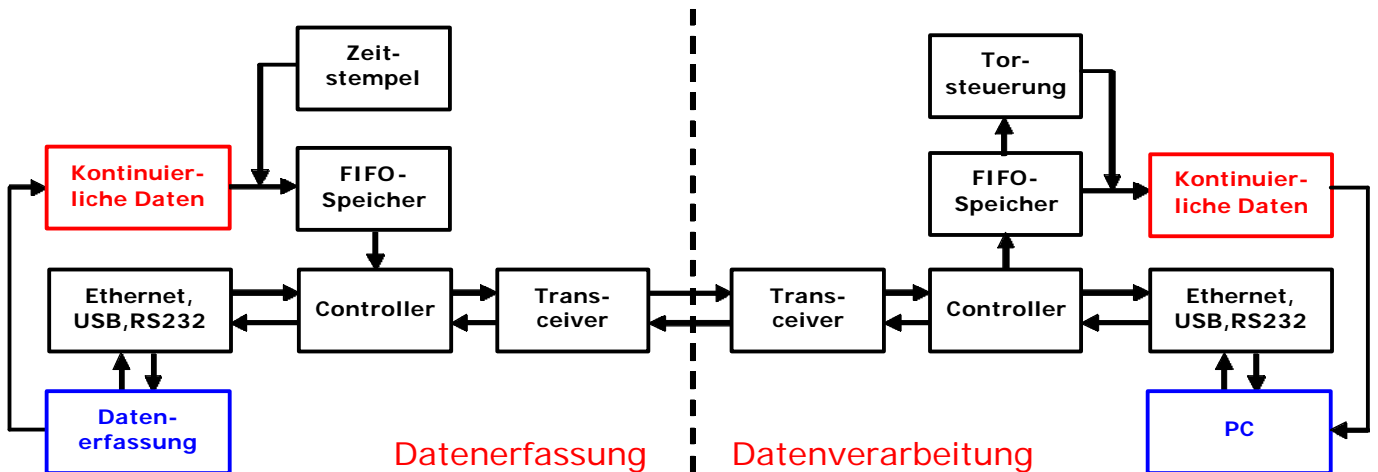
Zeitstempel

Kontinuierliche Daten

FIFO-Speicher

Ethernet, USB,RS232

Controller

Transceiver

Datenerfassung

Datenerfassung

Torsteuerung

FIFO-Speicher

Kontinuierliche Daten

Transceiver

Controller

Ethernet, USB,RS232

PC

Datenverarbeitung